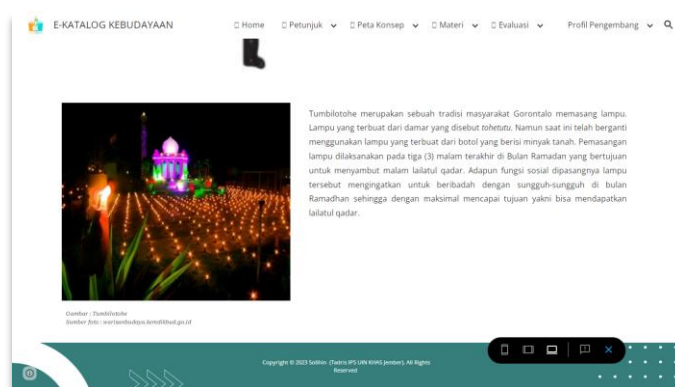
E-KATALOG KEBUDAYAAN

Home Petunjuk Peta Konsep Materi Evaluasi Profil Pengembang

Tumbilotohe merupakan sebuah tradisi masyarakat Gorontalo memasang lampu. Lampu yang terbuat dari damar yang disebut tohetutu. Namun saat ini telah berganti menggunakan lampu yang terbuat dari botol yang berisi minyak tanah. Pemasangan lampu dilaksanakan pada tiga (3) malam terakhir di Bulan Ramadan yang bertujuan untuk menyambut malam lailatul qadar. Adapun fungsi sosial dipasangnya lampu tersebut mengingatkan untuk beribadah dengan sungguh-sungguh di bulan Ramadhan sehingga dengan maksimal mencapai tujuan yakni bisa mendapatkan lailatul qadar.

Gambar : Tumbilotohe
Sumber foto : warisanbudaya.kemdikbud.go.id

Copyright © 2023 Solihin. (Tadris IPS UIN KHAS Jember). All Rights Reserved